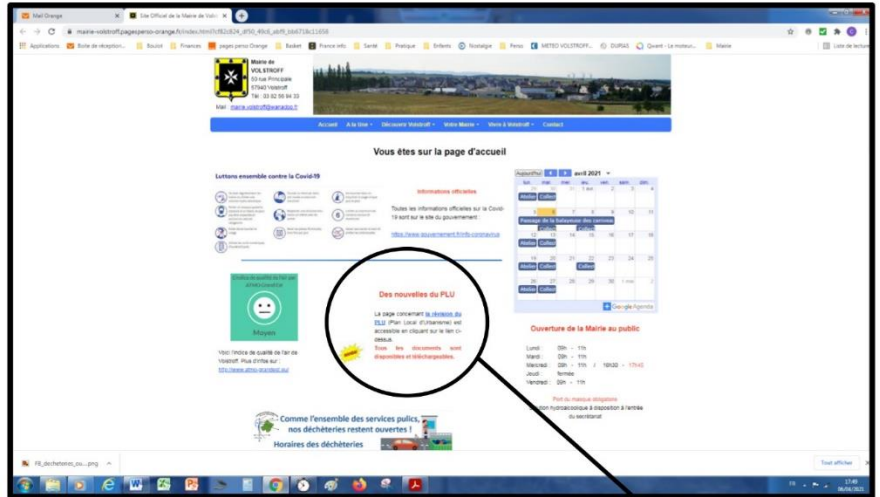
Mail Orange
Site Officiel de la Mairie de Volst

mairie-volstroff.pagesperso-orange.fr/index.html

Applications | Boîte de réception | Boulot | Finances | pages perso Orange | Basket | France Info | Santé | Pratique | Enfants | Nostalgie | Perso | METEO VOLSTROFF | DURAS | Qwant | Mairie | Liste de lecture

Mairie de VOLSTROFF
53 rue Principale
57940 Volstroff
Tél : 03 82 56 84 33
Mail : mairie.volstroff@wanadoo.fr

Accueil | A la Une | Découvrir Volstroff | Votre Mairie | Vivre à Volstroff | Contact

Vous êtes sur la page d'accueil

Luttons ensemble contre la Covid-19

Informations officielles

Toutes les informations officielles sur la Covid-19 sont sur le site du gouvernement :

https://www.gouvernement.fr/info-coronavirus

Aujourd'hui | avril 2021

| lun. | mar. | mer. | jeu. | ven. | sam. | dim. |
|---|---|---|---|---|---|---|
| 29 | 30 | 31 | 1 avr | 2 | 3 | 4 |
| Atelier | Collect | | | | | |
| 5 | 6 | 7 | 8 | 9 | 10 | 11 |
| Passage de la balayeuse des services | | | | | | |
| 12 | 13 | 14 | 15 | 16 | 17 | 18 |
| Atelier | Collect | | | | | |
| 19 | 20 | 21 | 22 | 23 | 24 | 25 |
| Atelier | Collect | | Collect | | | |
| 26 | 27 | 28 | 29 | 30 | 1 mai | 2 |
| Atelier | Collect | | | | | |

Google Agenda

Indice de qualité de l'air par ATMO Grand Est

Moyen

Voici l'indice de qualité de l'air de Volstroff. Plus d'infos sur : http://www.atmo-grandest.eu/

Des nouvelles du PLU

La page concernant la révision du PLU (Plan Local d'Urbanisme) est accessible en cliquant sur le lien ci-dessus.
Tous les documents sont disponibles et téléchargeables.

Ouverture de la Mairie au public

Lundi : 09h - 11h
Mardi : 09h - 11h
Mercredi : 09h - 11h / 16h30 - 17h45
Jeudi : fermée
Vendredi : 09h - 11h

Port du masque obligatoire
Solution hydroalcoolique à disposition à l'entrée du secrétariat

Comme l'ensemble des services pulics, nos déchèteries restent ouvertes !

Horaires des déchèteries

FR_dechetteries_ou....png

Tout afficher

17:45
06/04/2021